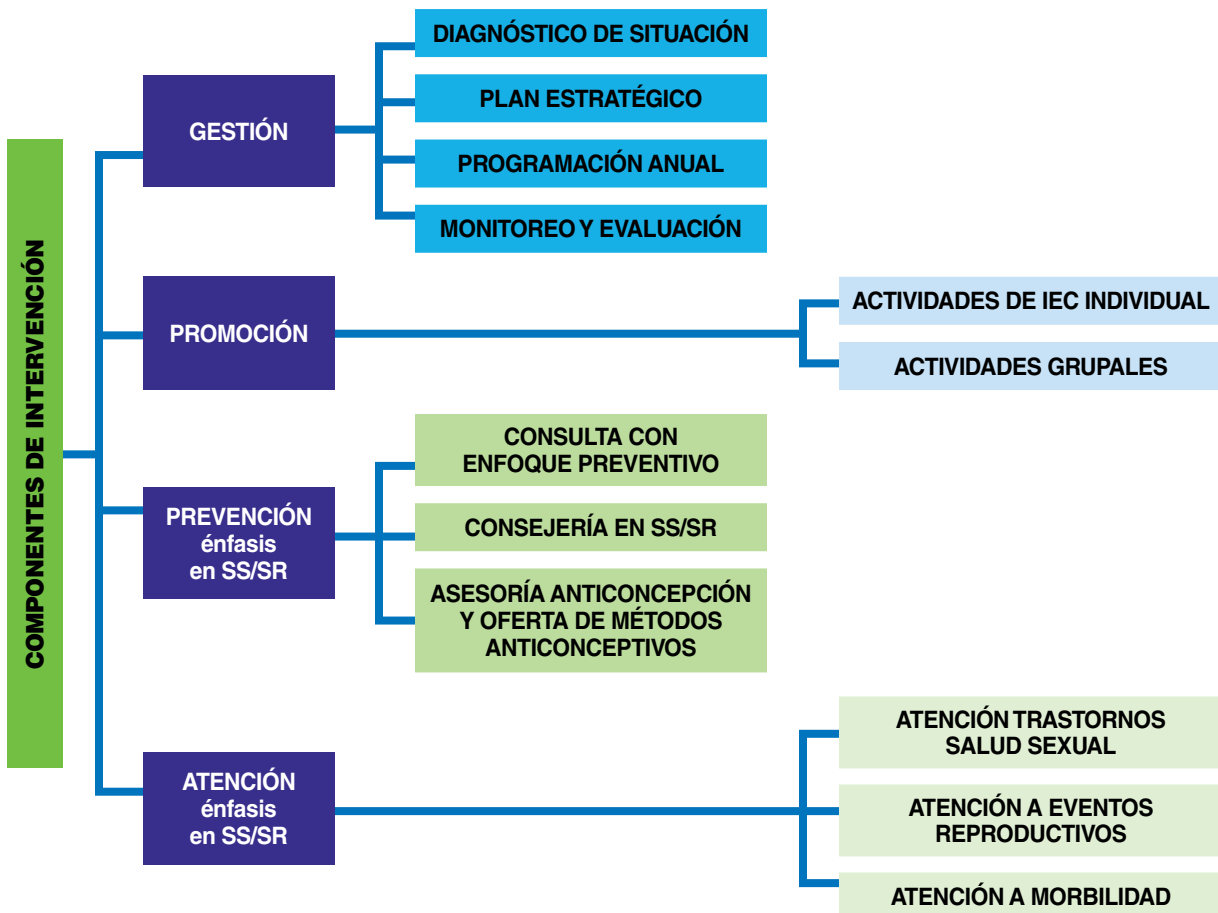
COMPONENTES DE INTERVENCIÓN

GESTIÓN

DIAGNÓSTICO DE SITUACIÓN

PLAN ESTRATÉGICO

PROGRAMACIÓN ANUAL

MONITOREO Y EVALUACIÓN

PROMOCIÓN

ACTIVIDADES DE IEC INDIVIDUAL

ACTIVIDADES GRUPALES

PREVENCIÓN énfasis en SS/SR

CONSULTA CON ENFOQUE PREVENTIVO

CONSEJERÍA EN SS/SR

ASESORÍA ANTICONCEPCIÓN Y OFERTA DE MÉTODOS ANTICONCEPTIVOS

ATENCIÓN énfasis en SS/SR

ATENCIÓN TRASTORNOS SALUD SEXUAL

ATENCIÓN A EVENTOS REPRODUCTIVOS

ATENCIÓN A MORBILIDAD